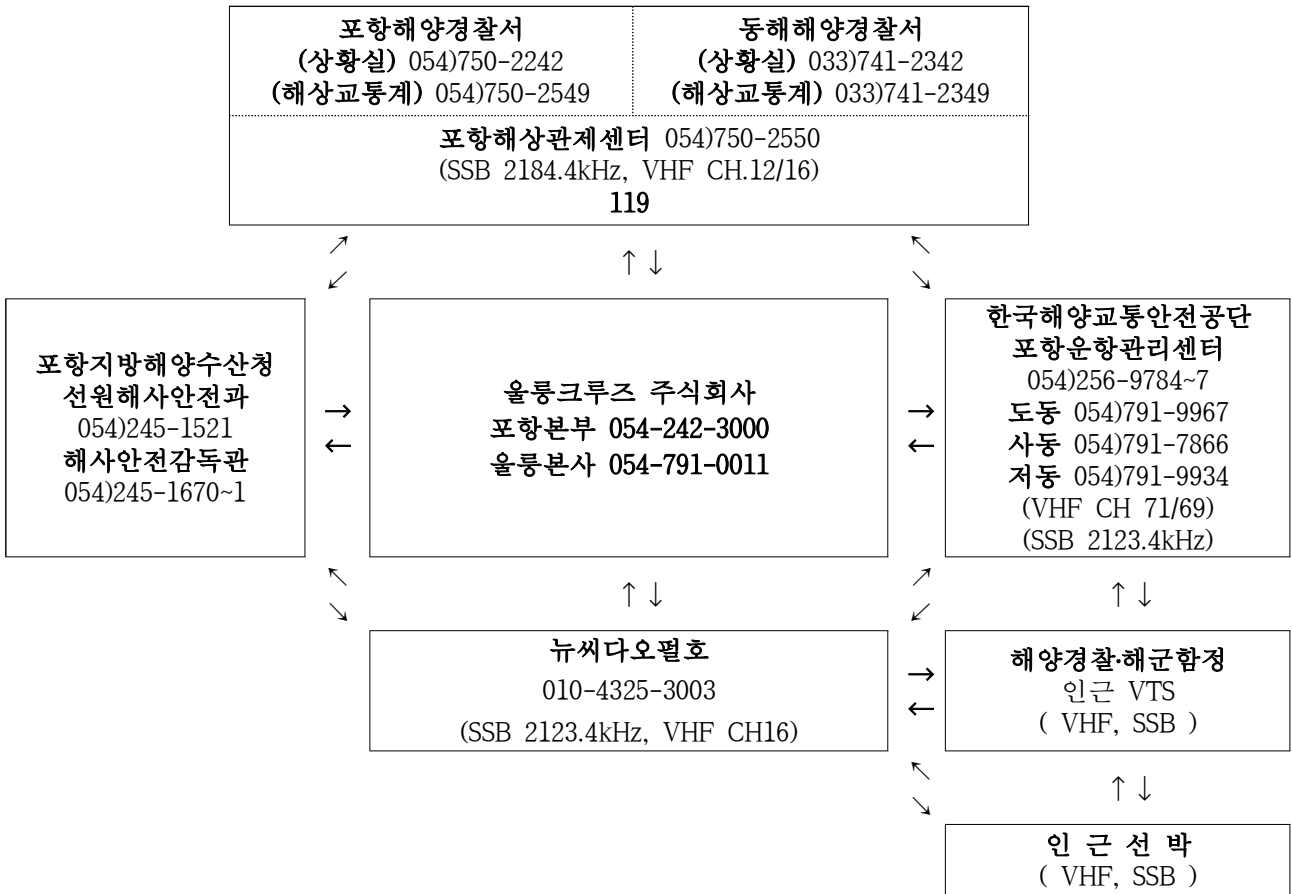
포항해양경찰서
(상황실) 054)750-2242
(해상교통계) 054)750-2549

동해해양경찰서
(상황실) 033)741-2342
(해상교통계) 033)741-2349

포항해상관제센터 054)750-2550
(SSB 2184.4kHz, VHF CH.12/16)
119

↗ ↙ ↑↓ ↖ ↘

포항지방해양수산청
선원해사안전과
054)245-1521
해사안전감독관
054)245-1670~1

→ ←

울릉크루즈 주식회사
포항본부 054-242-3000
울릉본사 054-791-0011

→ ←

한국해양교통안전공단
포항운항관리센터
054)256-9784~7
도동 054)791-9967
사동 054)791-7866
저동 054)791-9934
(VHF CH 71/69)
(SSB 2123.4kHz)

↖ ↘ ↑↓ ↗ ↙ ↑↓

뉴씨다오펄호
010-4325-3003
(SSB 2123.4kHz, VHF CH16)

→ ←

해양경찰·해군함정
인근 VTS
( VHF, SSB )

↖ ↘ ↑↓

인 근 선 박
( VHF, SSB )